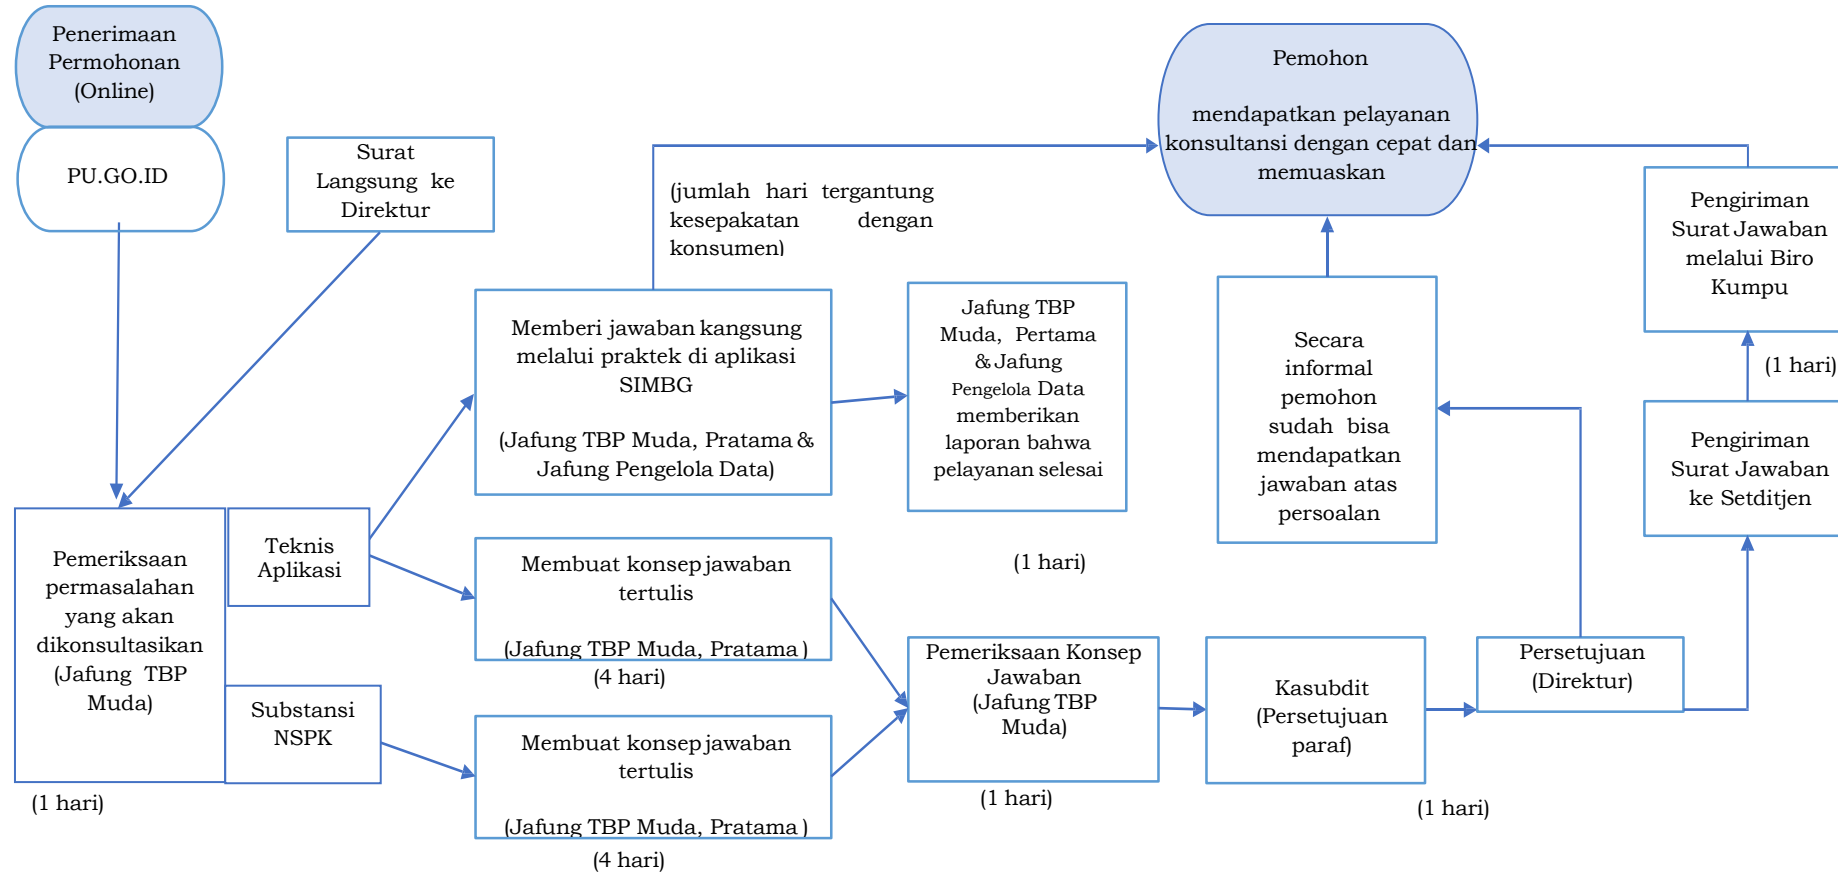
Penerimaan Permohonan (Online)

PU.GO.ID

Surat Langsung ke Direktur

Pemohon

mendapatkan pelayanan konsultansi dengan cepat dan memuaskan

(jumlah hari tergantung kesepakatan dengan konsumen)

Pengiriman Surat Jawaban melalui Biro Kumpu

(1 hari)

Memberi jawaban kangsung melalui praktek di aplikasi SIMBG

(Jafung TBP Muda, Pratama & Jafung Pengelola Data)

Jafung TBP Muda, Pertama & Jafung Pengelola Data memberikan laporan bahwa pelayanan selesai

Secara informal pemohon sudah bisa mendapatkan jawaban atas persoalan

Pengiriman Surat Jawaban ke Setditjen

Pemeriksaan permasalahan yang akan dikonsultasikan (Jafung TBP Muda)

Teknis Aplikasi

Membuat konsep jawaban tertulis

(Jafung TBP Muda, Pratama )

(4 hari)

(1 hari)

Substansi NSPK

Membuat konsep jawaban tertulis

(Jafung TBP Muda, Pratama )

(4 hari)

Pemeriksaan Konsep Jawaban (Jafung TBP Muda)

(1 hari)

Kasubdit (Persetujuan paraf)

(1 hari)

Persetujuan (Direktur)

(1 hari)